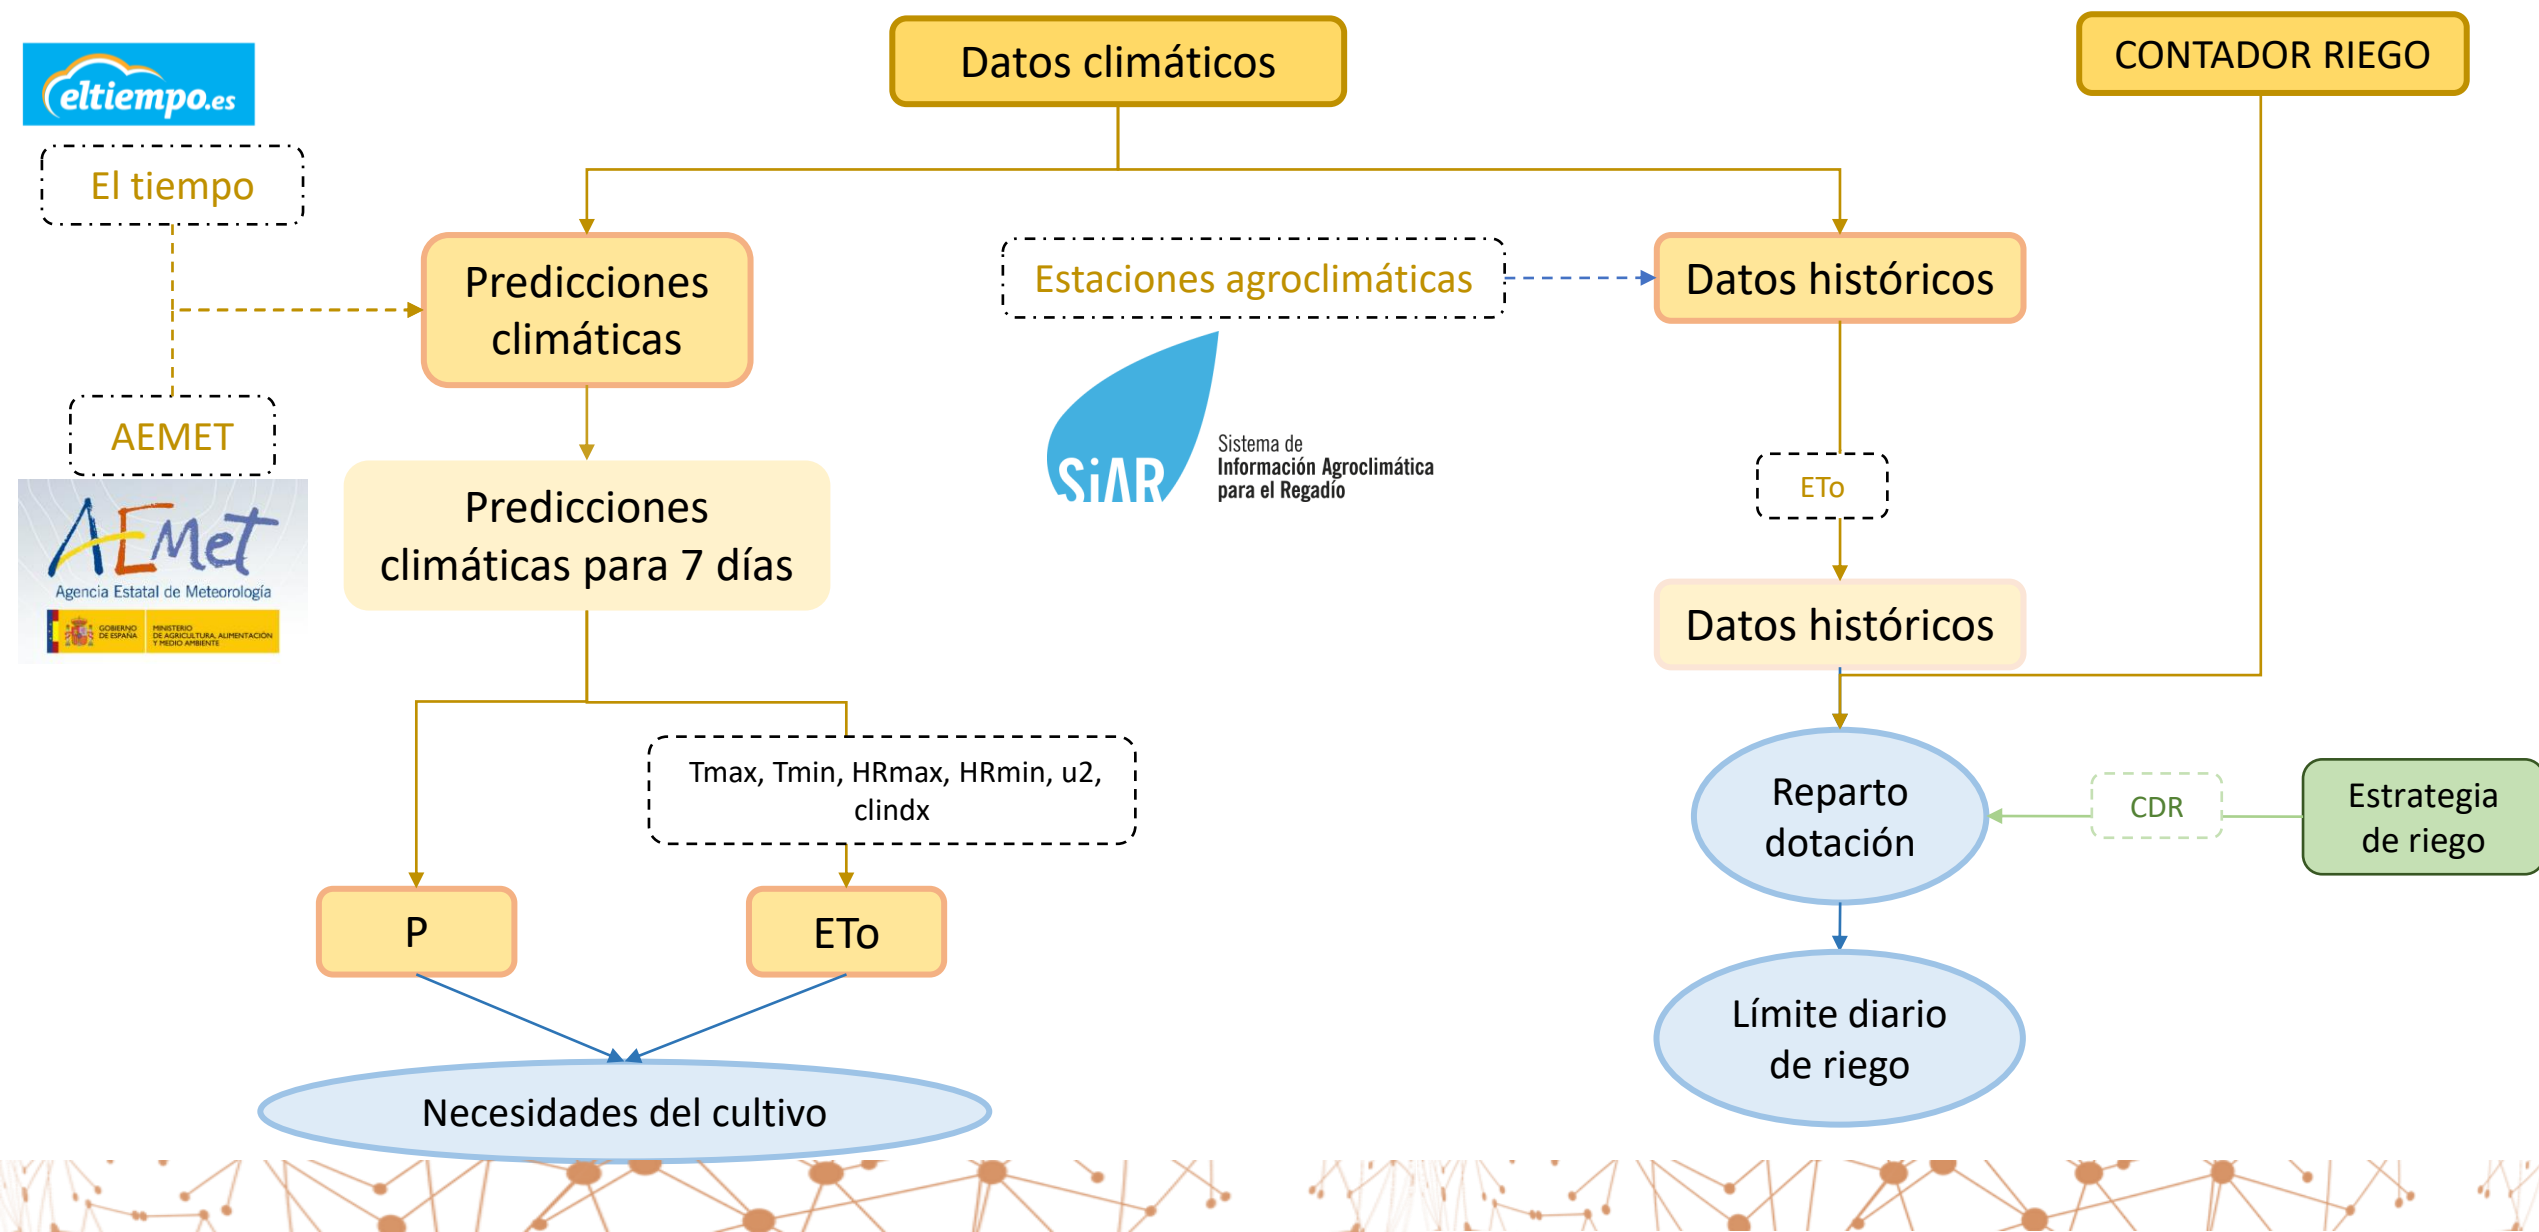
eltiempo.es

El tiempo

AEMET

AEMet
Agencia Estatal de Meteorología
GOBIERNO DE ESPAÑA
MINISTERIO DE AGRICULTURA, ALIMENTACIÓN Y MEDIO AMBIENTE

Datos climáticos

CONTADOR RIEGO

Predicciones climáticas

Estaciones agroclimáticas

Datos históricos

SiAR
Sistema de Información Agroclimática para el Regadío

Predicciones climáticas para 7 días

ETo

Datos históricos

Tmax, Tmin, HRmax, HRmin, u2, clindx

Reparto dotación

CDR

Estrategia de riego

P

ETo

Límite diario de riego

Necesidades del cultivo